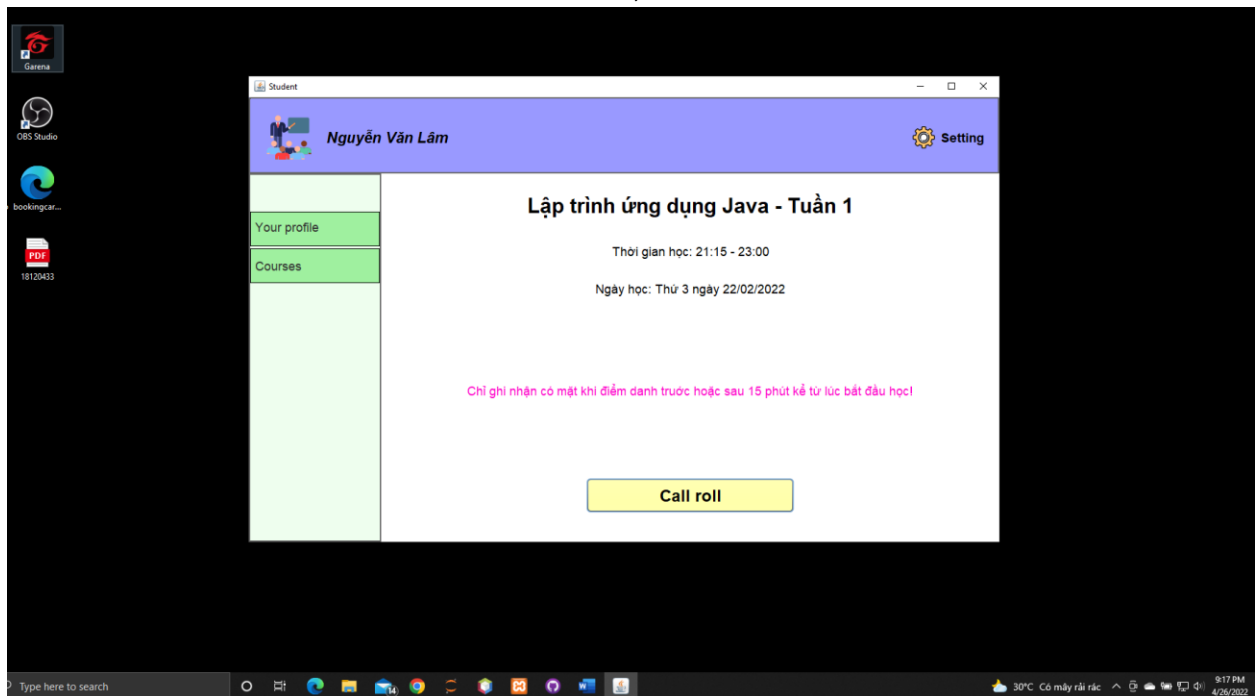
Garena

OBS Studio

bookingcar...

18120433

Student

Nguyễn Văn Lâm

Setting

Your profile

Courses

Lập trình ứng dụng Java - Tuần 1

Thời gian học: 21:15 - 23:00

Ngày học: Thứ 3 ngày 22/02/2022

Chỉ ghi nhận có mặt khi điểm danh trước hoặc sau 15 phút kể từ lúc bắt đầu học!

Call roll

Type here to search

14

30°C Có mây rải rác

9:17 PM
4/26/2022